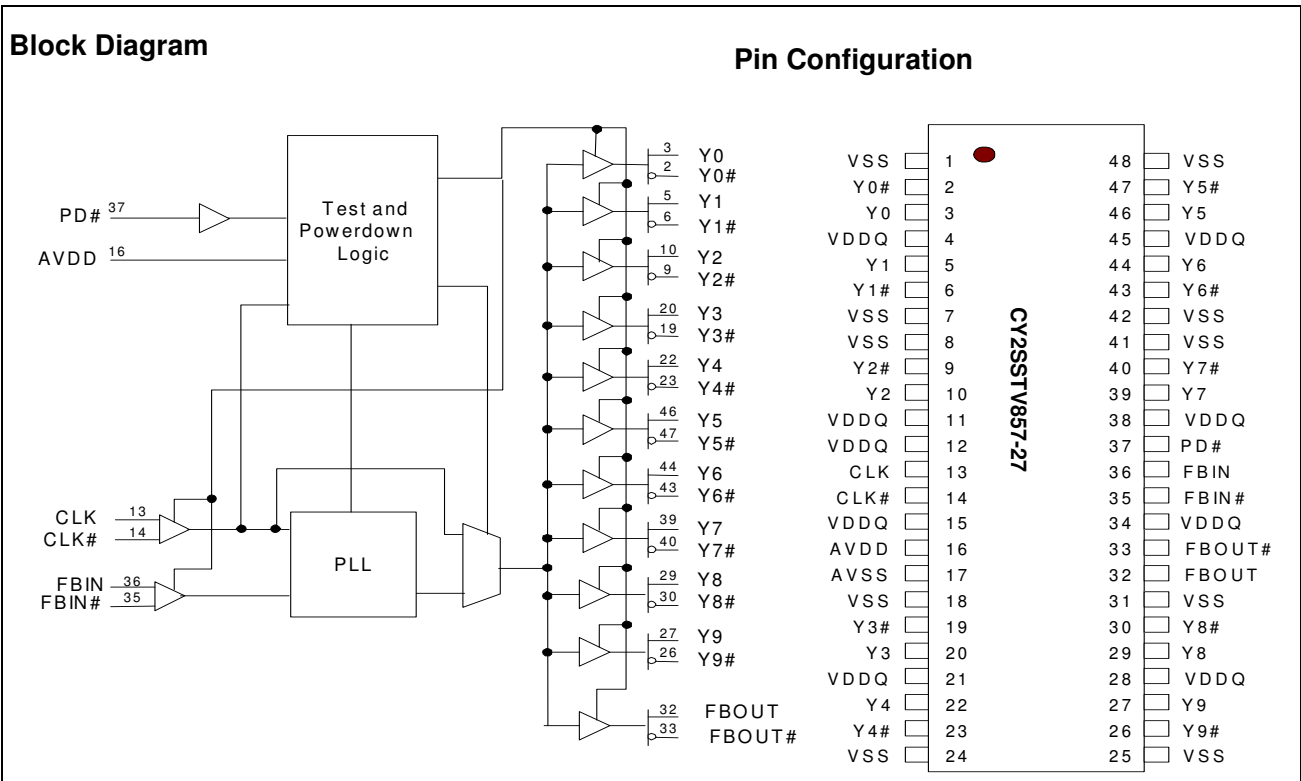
Block Diagram

Pin Configuration

PD# 37
AVDD 16

Test and Powerdown Logic

CLK 13
CLK# 14
FBIN 36
FBIN# 35

PLL

3 Y0
2 Y0#
5 Y1
6 Y1#
10 Y2
9 Y2#
20 Y3
19 Y3#
22 Y4
23 Y4#
46 Y5
47 Y5#
44 Y6
43 Y6#
39 Y7
40 Y7#
29 Y8
30 Y8#
27 Y9
26 Y9#
32 FBOUT
33 FBOUT#

CY2SSTV857-27

| | | | |
|---|---|---|---|
| VSS | 1 | 48 | VSS |
| Y0# | 2 | 47 | Y5# |
| Y0 | 3 | 46 | Y5 |
| VDDQ | 4 | 45 | VDDQ |
| Y1 | 5 | 44 | Y6 |
| Y1# | 6 | 43 | Y6# |
| VSS | 7 | 42 | VSS |
| VSS | 8 | 41 | VSS |
| Y2# | 9 | 40 | Y7# |
| Y2 | 10 | 39 | Y7 |
| VDDQ | 11 | 38 | VDDQ |
| VDDQ | 12 | 37 | PD# |
| CLK | 13 | 36 | FBIN |
| CLK# | 14 | 35 | FBIN# |
| VDDQ | 15 | 34 | VDDQ |
| AVDD | 16 | 33 | FBOUT# |
| AVSS | 17 | 32 | FBOUT |
| VSS | 18 | 31 | VSS |
| Y3# | 19 | 30 | Y8# |
| Y3 | 20 | 29 | Y8 |
| VDDQ | 21 | 28 | VDDQ |
| Y4 | 22 | 27 | Y9 |
| Y4# | 23 | 26 | Y9# |
| VSS | 24 | 25 | VSS |